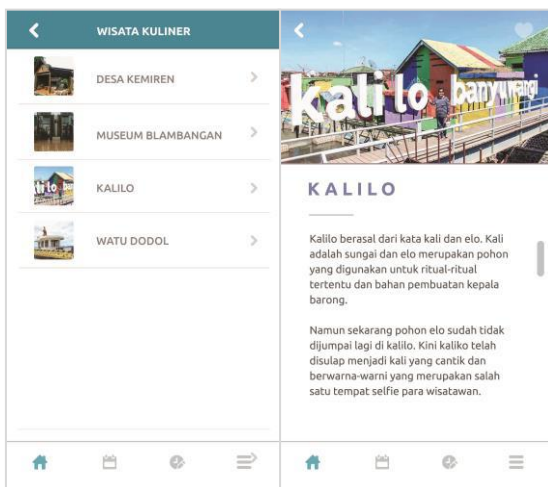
WISATA KULINER

DESA KEMIREN

MUSEUM BLAMBANGAN

KALILO

WATU DODOL

kali lo banyuwangi

KALILO

Kalilo berasal dari kata kali dan elo. Kali adalah sungai dan elo merupakan pohon yang digunakan untuk ritual-ritual tertentu dan bahan pembuatan kepala barong.

Namun sekarang pohon elo sudah tidak dijumpai lagi di kalilo. Kini kaliko telah disulap menjadi kali yang cantik dan berwarna-warni yang merupakan salah satu tempat selfie para wisatawan.